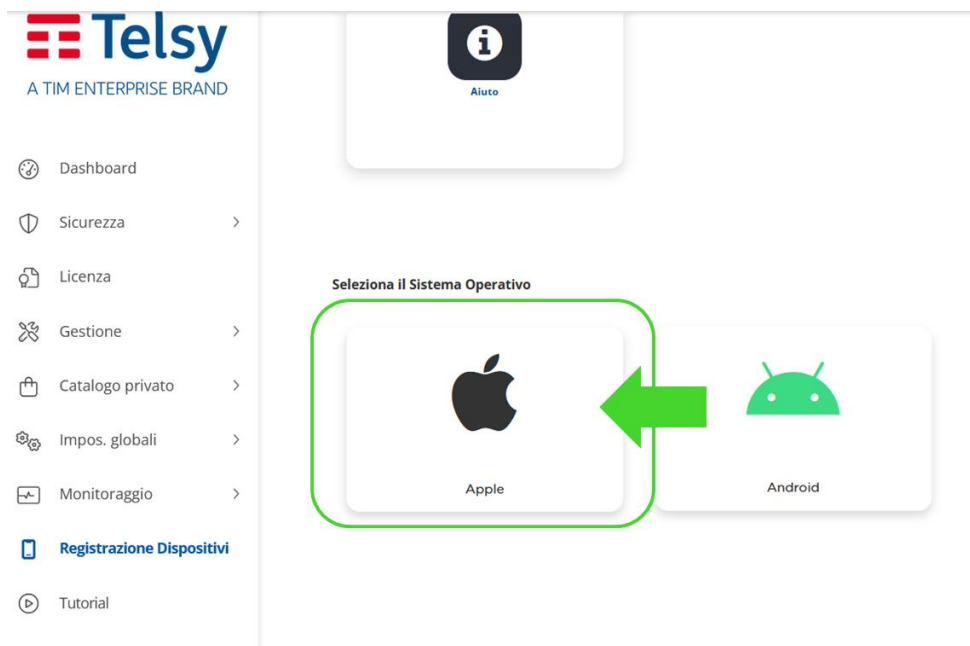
Telsy
A TIM ENTERPRISE BRAND

Dashboard
Sicurezza
Licenza
Gestione
Catalogo privato
Impos. globali
Monitoraggio
Registrazione Dispositivi
Tutorial

Aiuto

Seleziona il Sistema Operativo

Apple

Android